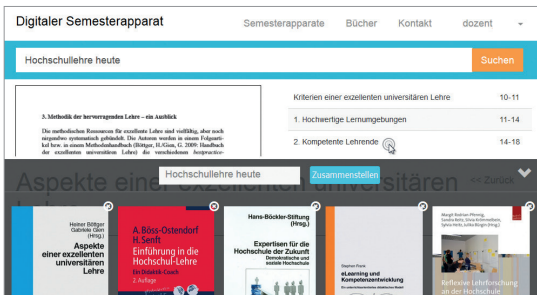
Digitaler Semesterapparat
Semesterapparate Bücher Kontakt dozent

Hochschullehre heute
Suchen

3. Methodik der hervorragenden Lehre – ein Ausblick

Die methodischen Ressourcen für exzellente Lehre sind vielfältig, aber noch nirgendwo systematisch gebündelt. Die Autoren werden in einem Folgeartikel bzw. in einem Methodenhandbuch (Böttger, H./Gien, G. 2009: Handbuch der exzellenten universitären Lehre) die verschiedenen heuristischen

Kriterien einer exzellenten universitären Lehre 10-11
1. Hochwertige Lernumgebungen 11-14
2. Kompetente Lehrende 14-18

Aspekte einer exzellenten universitären
Hochschullehre heute
Zusammenstellen
<< Zurück

Heiner Böttger Gabriela Gien (Hrsg.)
Aspekte einer exzellenten universitären Lehre

A. Böss-Ostendorf H. Senft
Einführung in die Hochschul-Lehre
Ein Didaktik-Coach
2. Auflage

Hans-Böckler-Stiftung (Hrsg.)
Expertisen für die Hochschule der Zukunft
Demokratische und soziale Hochschule

Stephan Frank
eLearning und Kompetenzentwicklung

Margit Rodrian-Pfennig, Sandra Reitz, Silvia Kollermann, Sylvia Heitz, Jutta Bürgin (Hrsg.)
Reflexive Lehrforschung an der Hochschule